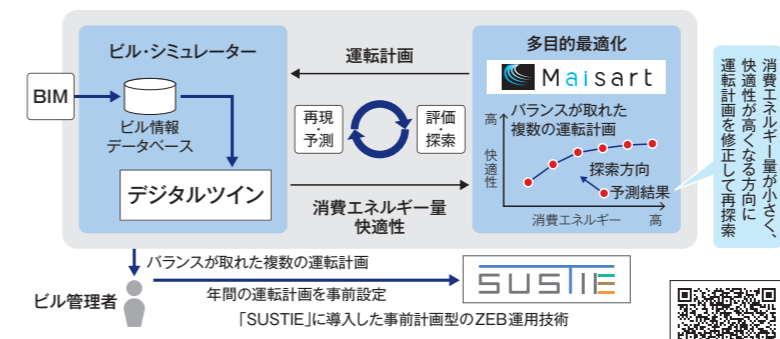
ビル・シミュレーター

BIM

ビル情報
データベース

デジタルツイン

運転計画

再現
・
予測

評価
・
探索

消費エネルギー量
快適性

多目的最適化

Maisart

バランスが取れた
複数の運転計画

高

快適性

探索方向

予測結果

消費エネルギー

高

消費エネルギー量が小さく、快適性が高くなる方向に運転計画を修正して再探索

バランスが取れた複数の運転計画

ビル管理者

年間の運転計画を事前設定

SUSTIE

「SUSTIE」に導入した事前計画型のZEB運用技術